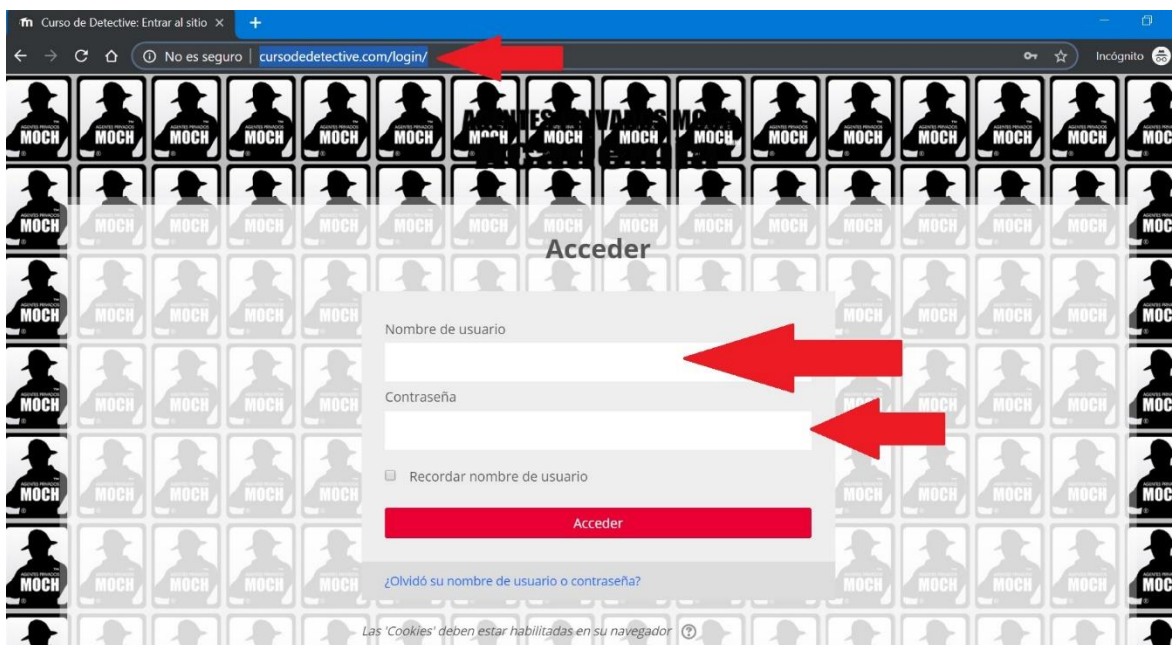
Curso de Detective: Entrar al sitio ×

No es seguro | cursodedetective.com/login/

Incógnito

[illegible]

MOCH

Acceder

Nombre de usuario

Contraseña

Recordar nombre de usuario

Acceder

¿Olvidó su nombre de usuario o contraseña?

Las 'Cookies' deben estar habilitadas en su navegador